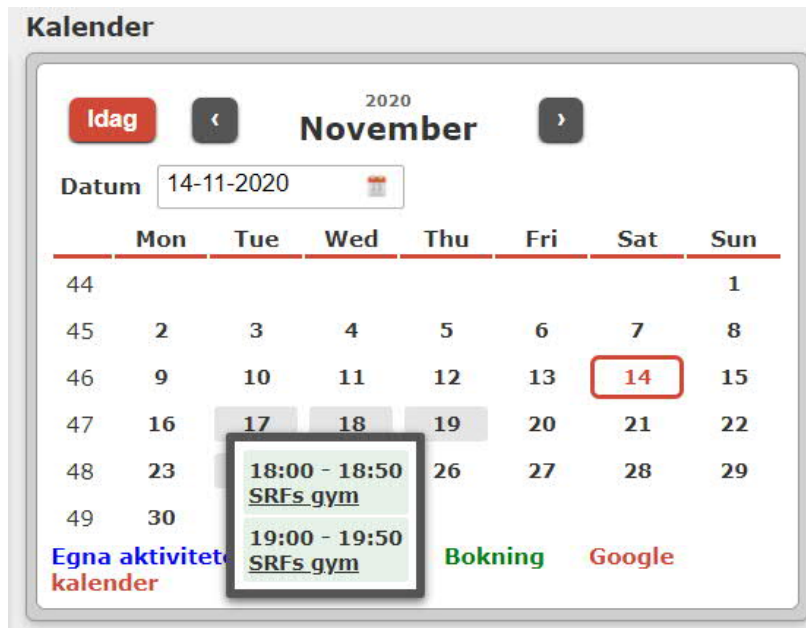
Kalender

Idag ‹ 2020 November ›

Datum 14-11-2020

| | Mon | Tue | Wed | Thu | Fri | Sat | Sun |
|---|---|---|---|---|---|---|---|
| 44 | | | | | | | 1 |
| 45 | 2 | 3 | 4 | 5 | 6 | 7 | 8 |
| 46 | 9 | 10 | 11 | 12 | 13 | 14 | 15 |
| 47 | 16 | 17 | 18 | 19 | 20 | 21 | 22 |
| 48 | 23 | | | 26 | 27 | 28 | 29 |
| 49 | 30 | | | | | | |

18:00 - 18:50
SRFs gym

19:00 - 19:50
SRFs gym

Egna aktivitet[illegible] Bokning Google kalender